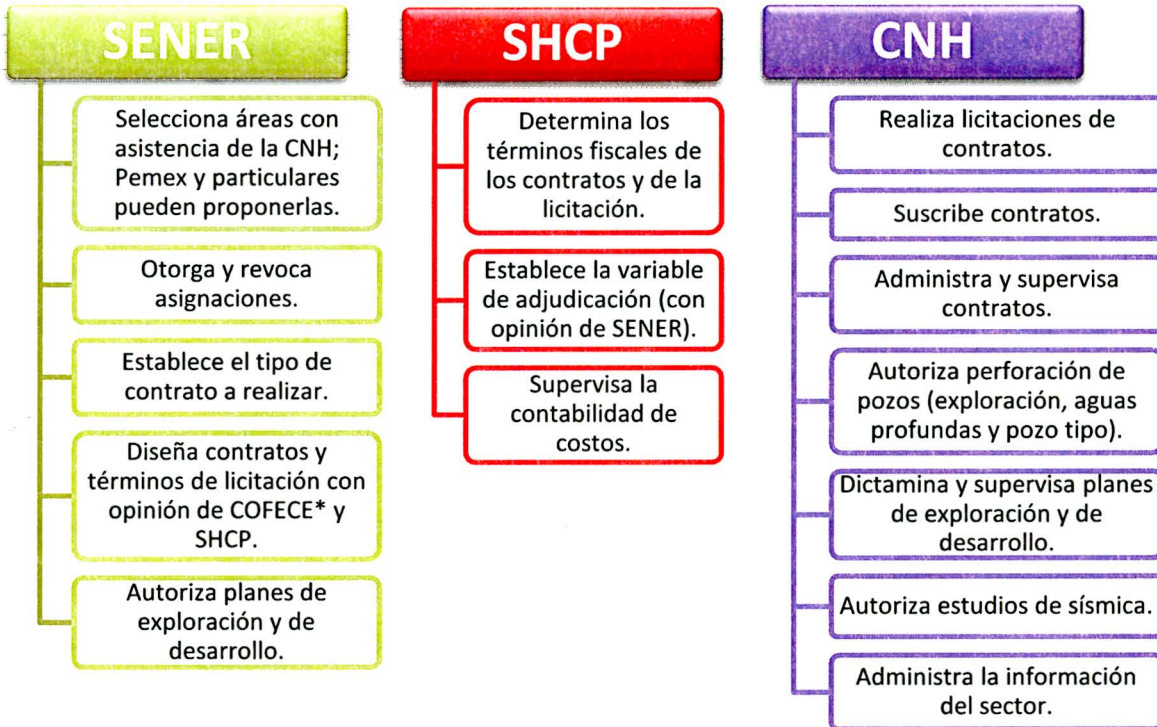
SENER

Selecciona áreas con asistencia de la CNH; Pemex y particulares pueden proponerlas.

Otorga y revoca asignaciones.

Establece el tipo de contrato a realizar.

Diseña contratos y términos de licitación con opinión de COFECE* y SHCP.

Autoriza planes de exploración y de desarrollo.

SHCP

Determina los términos fiscales de los contratos y de la licitación.

Establece la variable de adjudicación (con opinión de SENER).

Supervisa la contabilidad de costos.

CNH

Realiza licitaciones de contratos.

Suscribe contratos.

Administra y supervisa contratos.

Autoriza perforación de pozos (exploración, aguas profundas y pozo tipo).

Dictamina y supervisa planes de exploración y de desarrollo.

Autoriza estudios de sísmica.

Administra la información del sector.